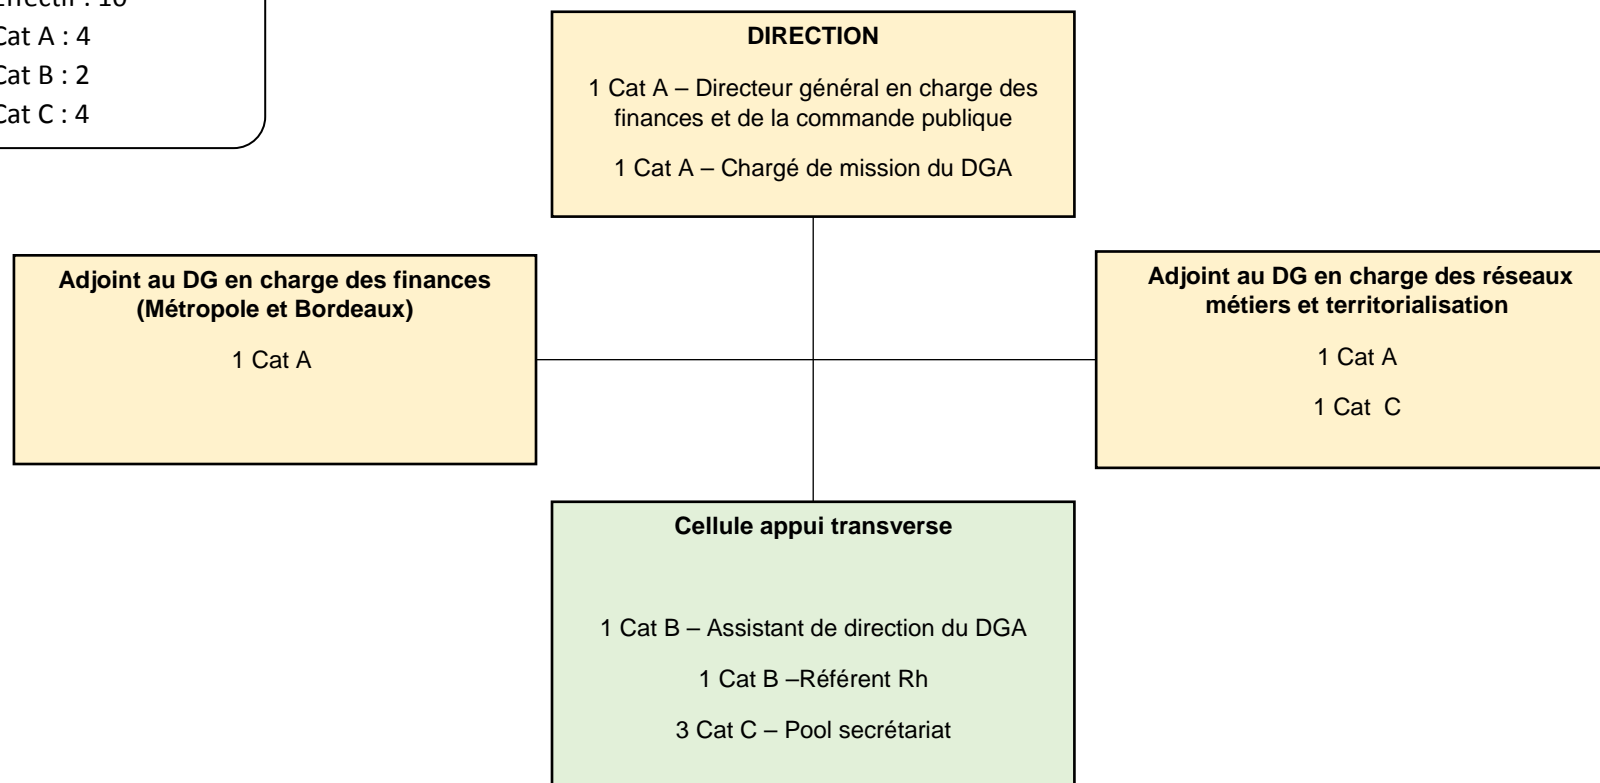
Effectif : 10
Cat A : 4
Cat B : 2
Cat C : 4

DIRECTION

1 Cat A – Directeur général en charge des finances et de la commande publique

1 Cat A – Chargé de mission du DGA

Adjoint au DG en charge des finances (Métropole et Bordeaux)

1 Cat A

Adjoint au DG en charge des réseaux métiers et territorialisation

1 Cat A

1 Cat C

Cellule appui transverse

1 Cat B – Assistant de direction du DGA

1 Cat B –Référent Rh

3 Cat C – Pool secrétariat